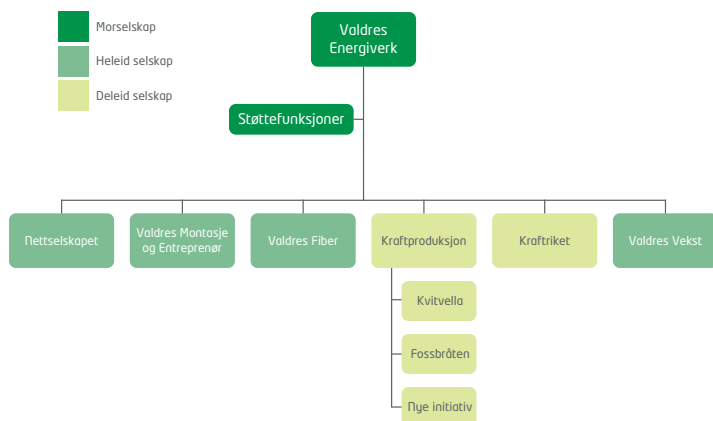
Morselskap

Heleid selskap

Deleid selskap

Valdres Energiverk

Støttefunksjoner

Nettselskapet

Valdres Montasje og Entreprenør

Valdres Fiber

Kraftproduksjon

Kraftriket

Valdres Vekst

Kvitvella

Fossbråten

Nye initiativ